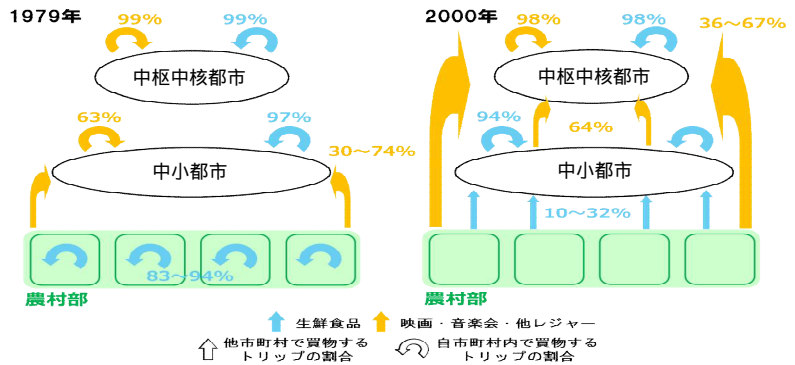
1979年

99%

99%

中枢中核都市

63%

97%

中小都市

30～74%

83～94%

農村部

2000年

98%

98%

36～67%

中枢中核都市

94%

64%

中小都市

10～32%

農村部

生鮮食品　映画・音楽会・他レジャー

他市町村で買物するトリップの割合

自市町村内で買物するトリップの割合